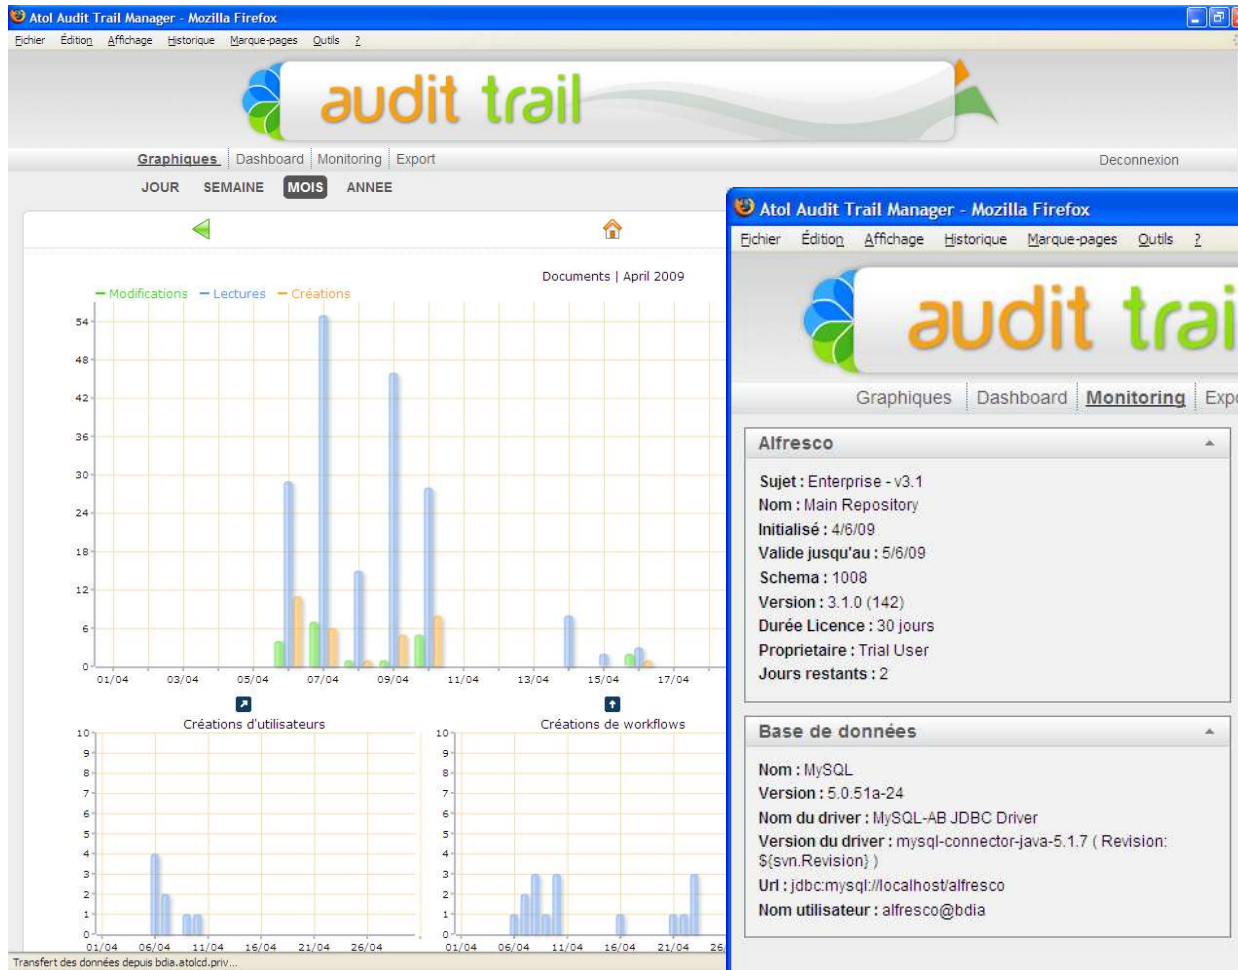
Atol Audit Trail Manager - Mozilla Firefox
Fichier Édition Affichage Historique Marque-pages Outils ?

audit trail

Graphiques Dashboard Monitoring Export Deconnexion

JOUR SEMAINE MOIS ANNEE

Documents | April 2009

— Modifications — Lectures — Créations

54
48
42
36
30
24
18
12
6
0

01/04 03/04 05/04 07/04 09/04 11/04 13/04 15/04 17/04

Créations d'utilisateurs

10
9
8
7
6
5
4
3
2
1
0

01/04 06/04 11/04 16/04 21/04 26/04

Créations de workflows

10
9
8
7
6
5
4
3
2
1
0

01/04 06/04 11/04 16/04 21/04 26

Transfert des données depuis bdia.atolcd.priv...

Atol Audit Trail Manager - Mozilla Firefox
Fichier Édition Affichage Historique Marque-pages Outils ?

audit trai

Graphiques Dashboard Monitoring Expo

Alfresco

Sujet : Enterprise - v3.1
Nom : Main Repository
Initialisé : 4/6/09
Valide jusqu'au : 5/6/09
Schema : 1008
Version : 3.1.0 (142)
Durée Licence : 30 jours
Proprietaire : Trial User
Jours restants : 2

Base de données

Nom : MySQL
Version : 5.0.51a-24
Nom du driver : MySQL-AB JDBC Driver
Version du driver : mysql-connector-java-5.1.7 ( Revision: ${svn.Revision} )
Url : jdbc:mysql://localhost/alfresco
Nom utilisateur : alfresco@bdia